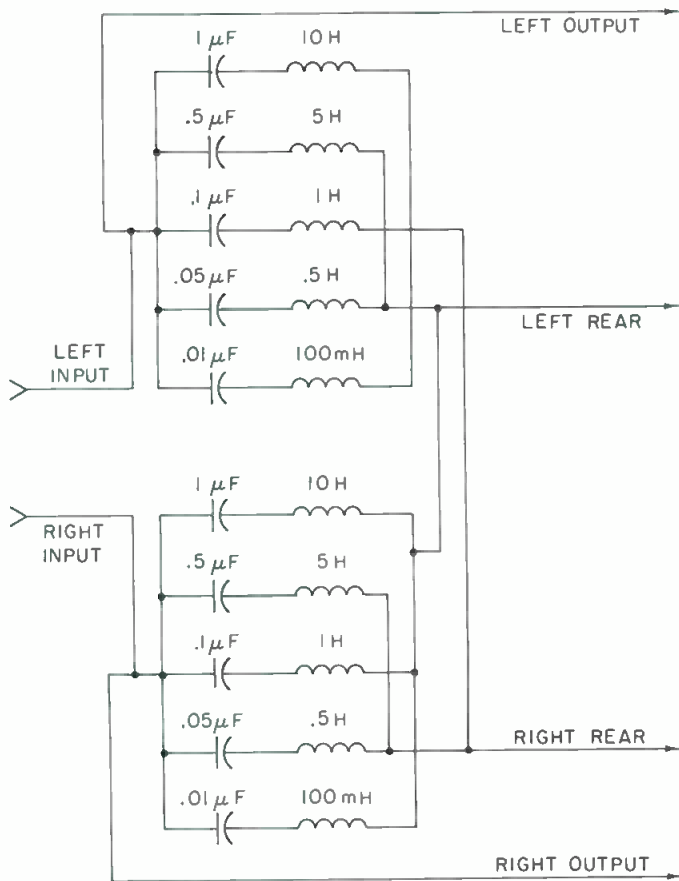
LEFT OUTPUT

$1 \mu F$ 10 H

$.5 \mu F$ 5 H

$.1 \mu F$ 1 H

$.05 \mu F$ .5 H

LEFT REAR

LEFT INPUT

$.01 \mu F$ 100 mH

$1 \mu F$ 10 H

RIGHT INPUT

$.5 \mu F$ 5 H

$.1 \mu F$ 1 H

$.05 \mu F$ .5 H

RIGHT REAR

$.01 \mu F$ 100 mH

RIGHT OUTPUT